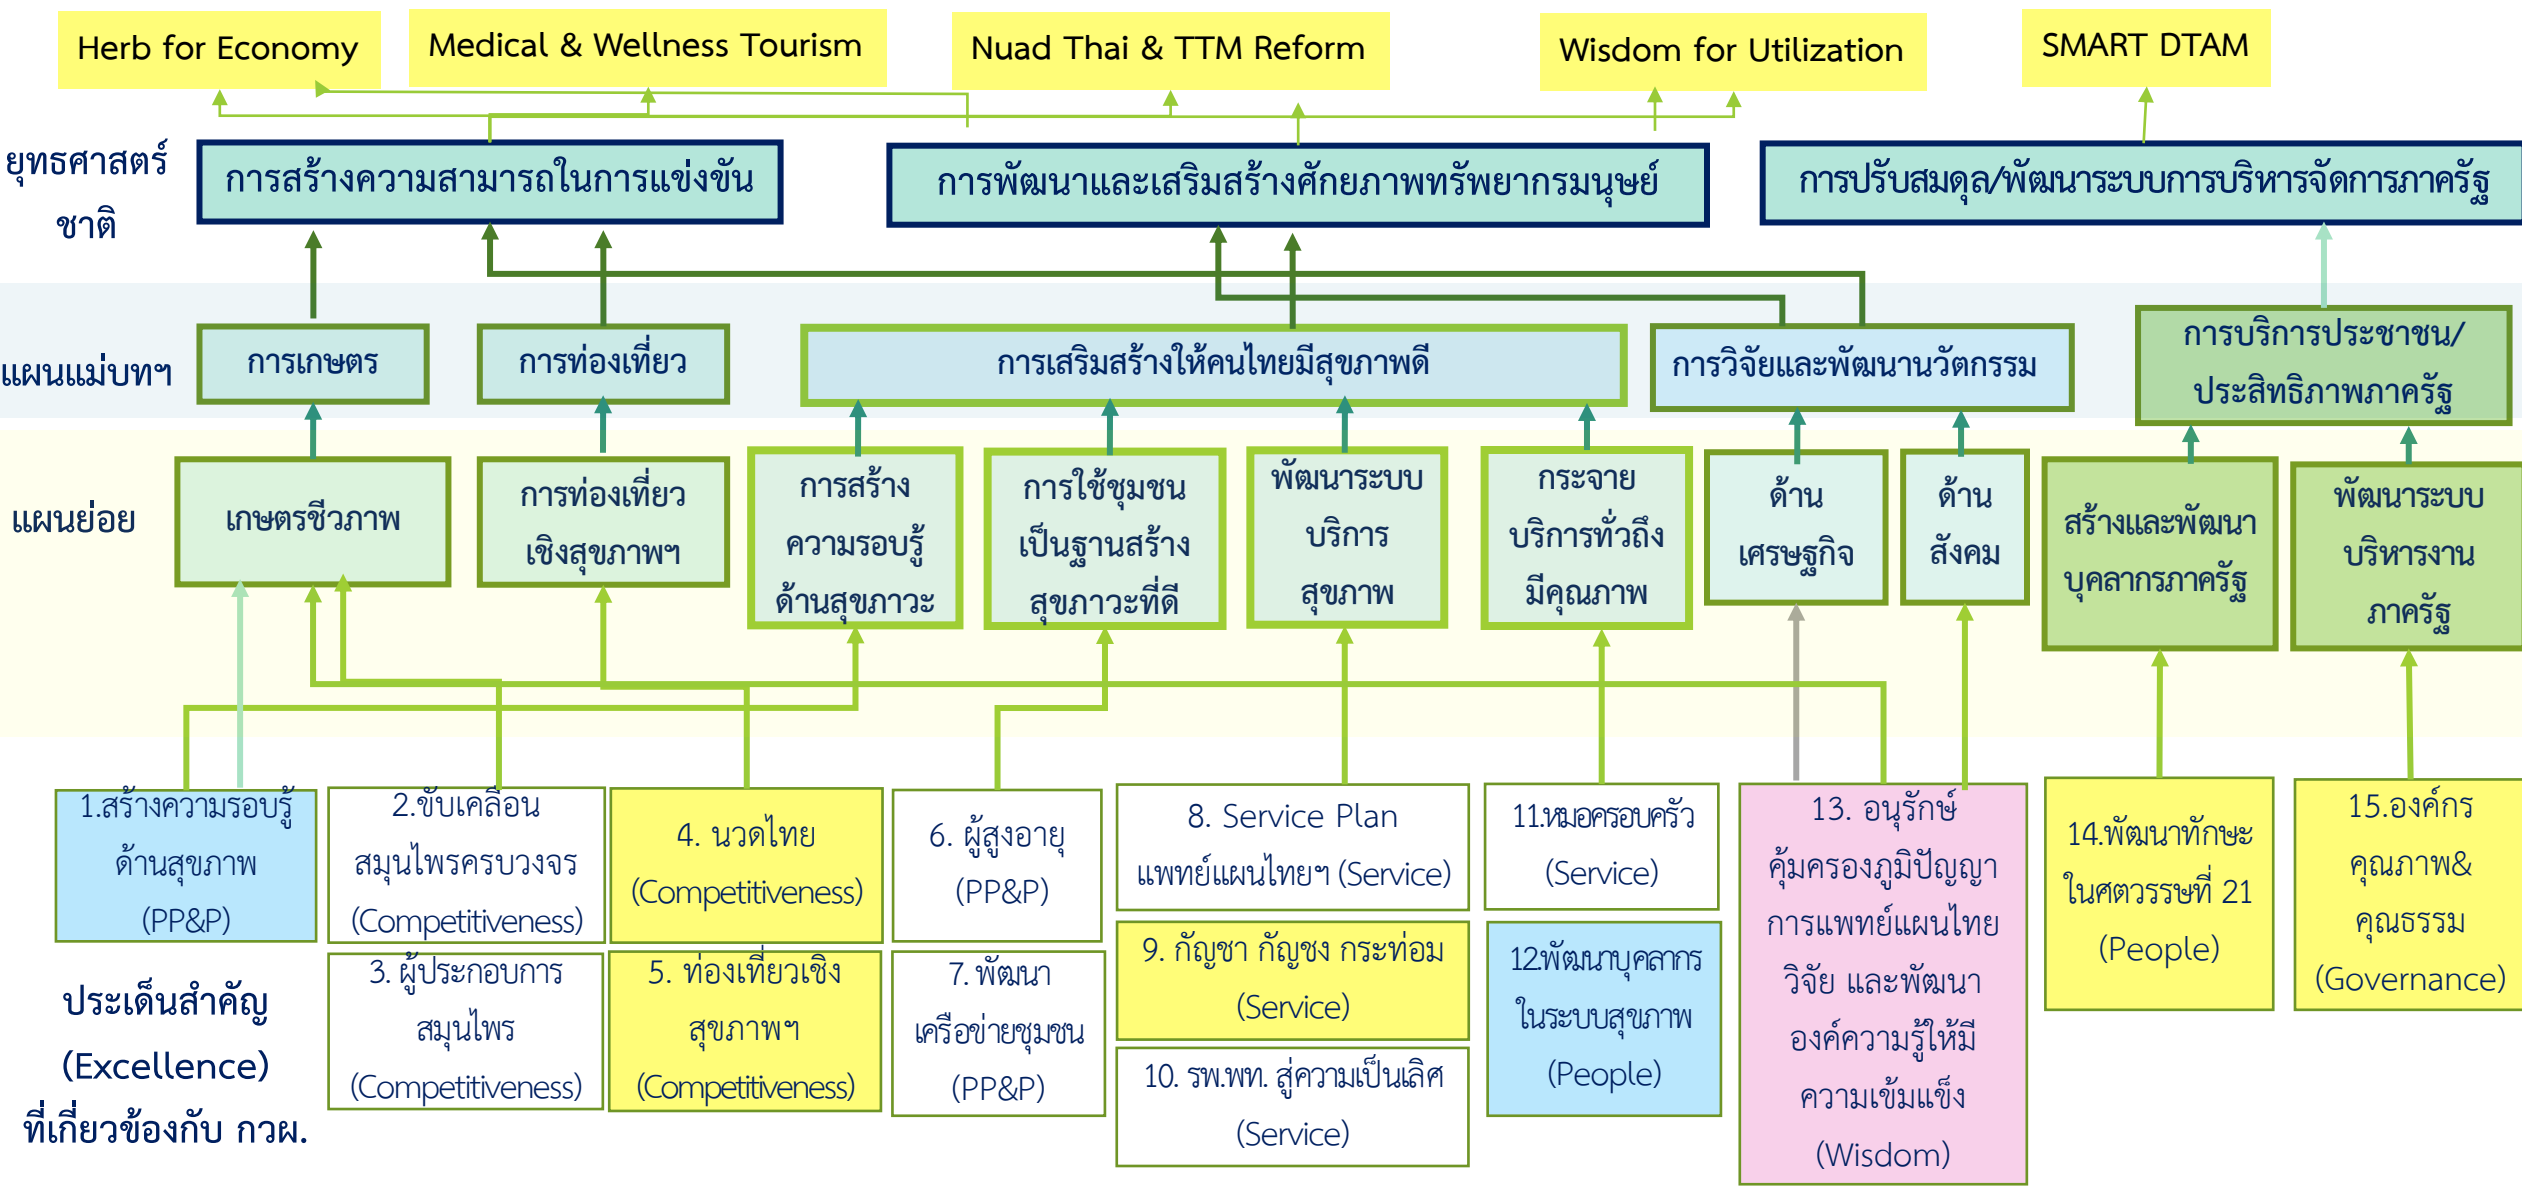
Herb for Economy

Medical & Wellness Tourism

Nuad Thai & TTM Reform

Wisdom for Utilization

SMART DTAM

ยุทธศาสตร์ชาติ

การสร้างความสามารถในการแข่งขัน

การพัฒนาและเสริมสร้างศักยภาพทรัพยากรมนุษย์

การปรับสมดุล/พัฒนาระบบการบริหารจัดการภาครัฐ

แผนแม่บทฯ

การเกษตร

การท่องเที่ยว

การเสริมสร้างให้คนไทยมีสุขภาพดี

การวิจัยและพัฒนานวัตกรรม

การบริการประชาชน/ประสิทธิภาพภาครัฐ

แผนย่อย

เกษตรชีวภาพ

การท่องเที่ยวเชิงสุขภาพฯ

การสร้างความรอบรู้ด้านสุขภาวะ

การใช้ชุมชนเป็นฐานสร้างสุขภาวะที่ดี

พัฒนาระบบบริการสุขภาพ

กระจายบริการทั่วถึงมีคุณภาพ

ด้านเศรษฐกิจ

ด้านสังคม

สร้างและพัฒนาบุคลากรภาครัฐ

พัฒนาระบบบริหารงานภาครัฐ

1.สร้างความรอบรู้ด้านสุขภาพ (PP&P)

2.ขับเคลื่อนสมุนไพรครบวงจร (Competitiveness)

3. ผู้ประกอบการสมุนไพร (Competitiveness)

4. นวดไทย (Competitiveness)

5. ท่องเที่ยวเชิงสุขภาพฯ (Competitiveness)

6. ผู้สูงอายุ (PP&P)

7. พัฒนาเครือข่ายชุมชน (PP&P)

8. Service Plan แพทย์แผนไทยฯ (Service)

9. กัญชา กัญชง กระท่อม (Service)

10. รพ.พท. สู่ความเป็นเลิศ (Service)

11.หมอครอบครัว (Service)

12.พัฒนาบุคลากรในระบบสุขภาพ (People)

13. อนุรักษ์ คุ้มครองภูมิปัญญาการแพทย์แผนไทย วิจัย และพัฒนาองค์ความรู้ให้มีความเข้มแข็ง (Wisdom)

14.พัฒนาทักษะในศตวรรษที่ 21 (People)

15.องค์กรคุณภาพ&คุณธรรม (Governance)

ประเด็นสำคัญ (Excellence) ที่เกี่ยวข้องกับ กวผ.